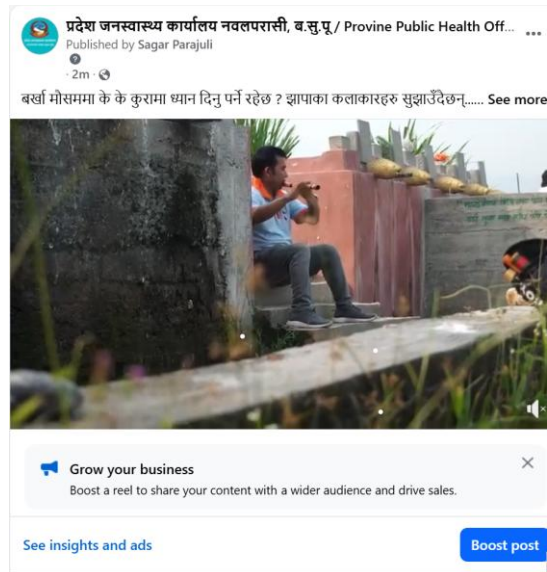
प्रदेश जनस्वास्थ्य कार्यालय नवलपरासी, ब.सु.पू / Provine Public Health Off...

Published by Sagar Parajuli

· 2m ·

बर्खा मौसममा के के कुरामा ध्यान दिनु पर्ने रहेछ ? झापाका कलाकारहरु सुझाउँदैछन्...... See more

Grow your business

Boost a reel to share your content with a wider audience and drive sales.

See insights and ads

Boost post